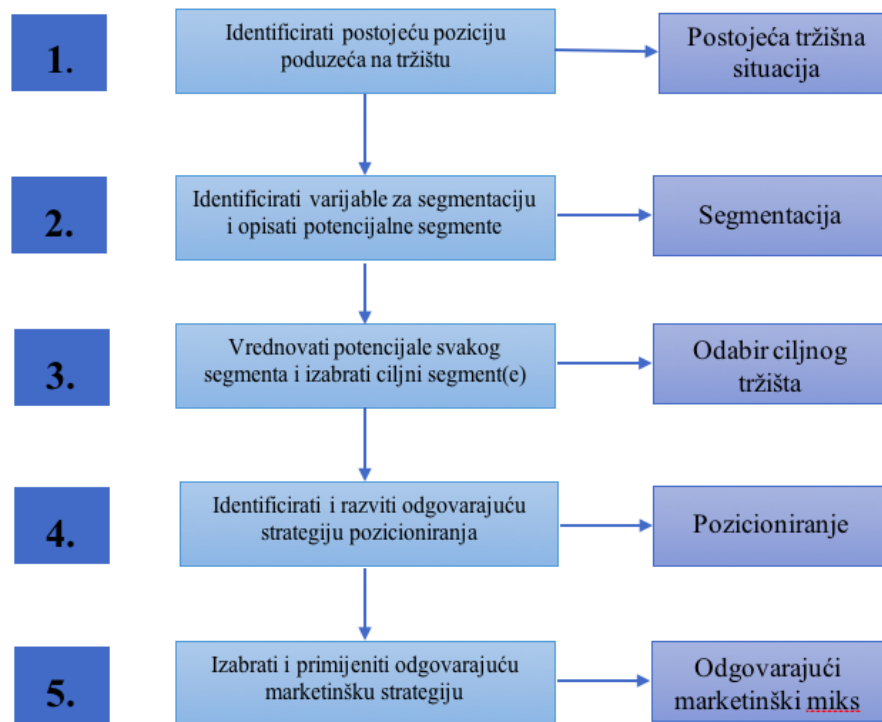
1.

Identificirati postojeću poziciju poduzeća na tržištu

Postojeća tržišna situacija

2.

Identificirati varijable za segmentaciju i opisati potencijalne segmente

Segmentacija

3.

Vrednovati potencijale svakog segmenta i izabrati ciljni segment(e)

Odabir ciljnog tržišta

4.

Identificirati i razviti odgovarajuću strategiju pozicioniranja

Pozicioniranje

5.

Izabrati i primijeniti odgovarajuću marketinšku strategiju

Odgovarajući marketinški miks